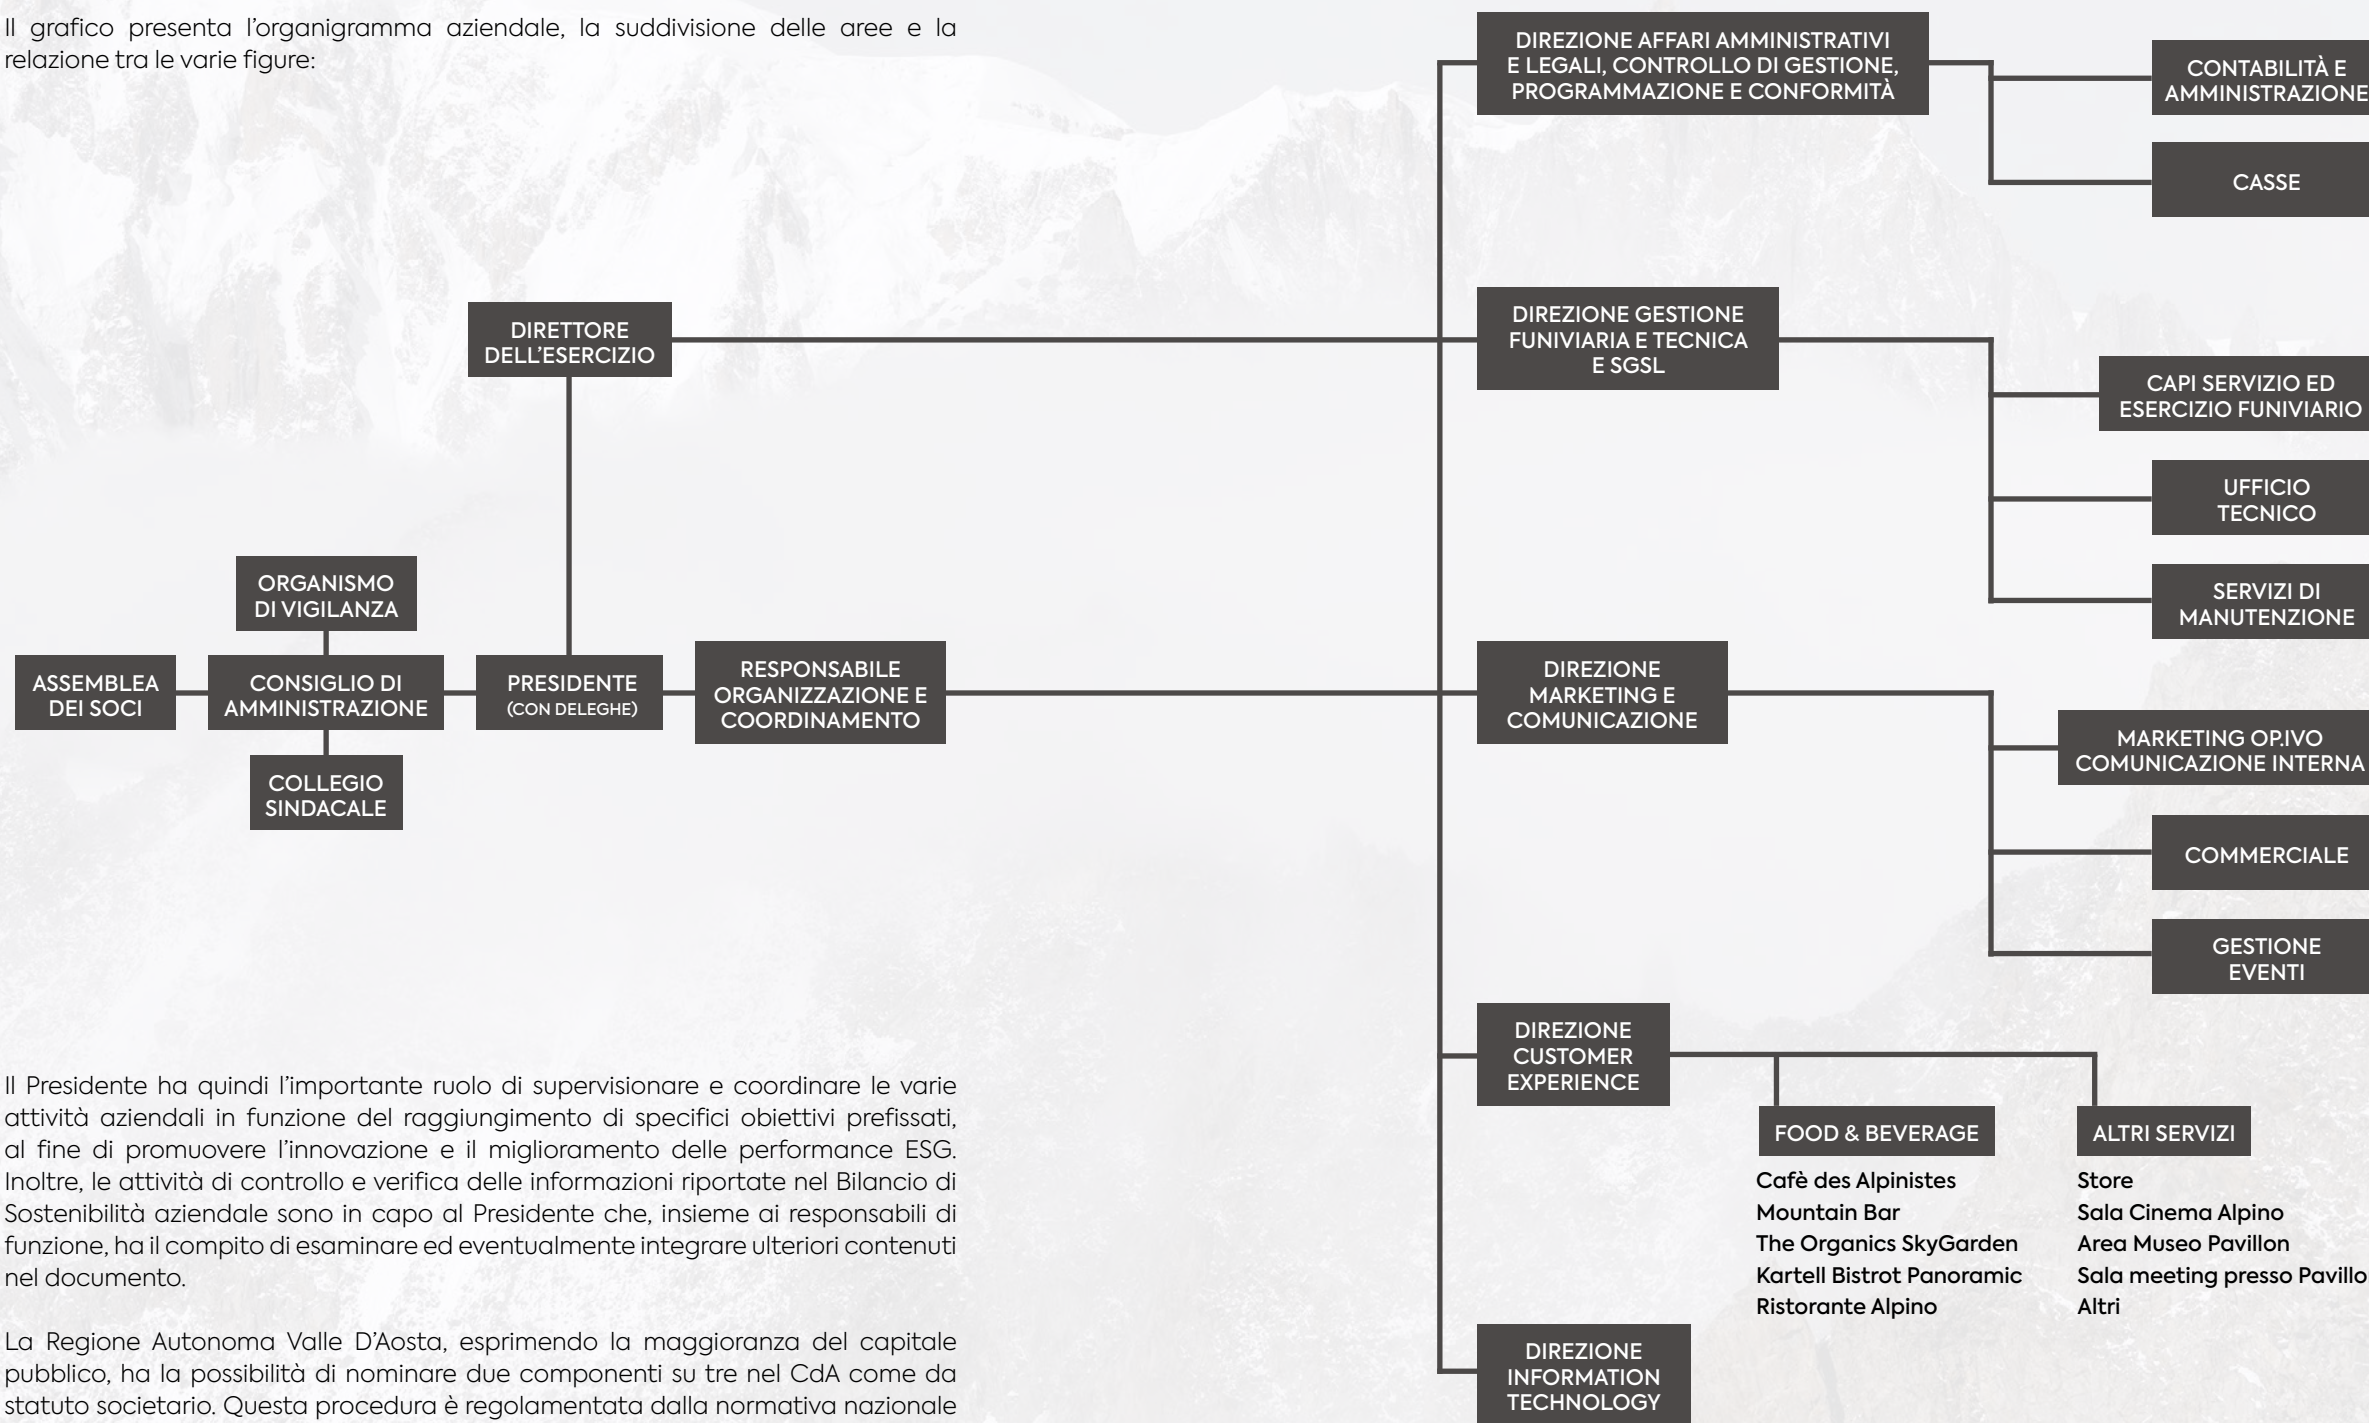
Il grafico presenta l'organigramma aziendale, la suddivisione delle aree e la relazione tra le varie figure:

DIREZIONE AFFARI AMMINISTRATIVI E LEGALI, CONTROLLO DI GESTIONE, PROGRAMMAZIONE E CONFORMITÀ

CONTABILITÀ E AMMINISTRAZIONE

CASSE

DIRETTORE DELL'ESERCIZIO

DIREZIONE GESTIONE FUNIVIARIA E TECNICA E SGSL

CAPI SERVIZIO ED ESERCIZIO FUNIVIARIO

UFFICIO TECNICO

SERVIZI DI MANUTENZIONE

ORGANISMO DI VIGILANZA

ASSEMBLEA DEI SOCI

CONSIGLIO DI AMMINISTRAZIONE

PRESIDENTE (CON DELEGHE)

RESPONSABILE ORGANIZZAZIONE E COORDINAMENTO

DIREZIONE MARKETING E COMUNICAZIONE

COLLEGIO SINDACALE

MARKETING OP.IVO COMUNICAZIONE INTERNA

COMMERCIALE

GESTIONE EVENTI

DIREZIONE CUSTOMER EXPERIENCE

FOOD & BEVERAGE

Cafè des Alpinistes
Mountain Bar
The Organics SkyGarden
Kartell Bistrot Panoramic
Ristorante Alpino

ALTRI SERVIZI

Store
Sala Cinema Alpino
Area Museo Pavillon
Sala meeting presso Pavillo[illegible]
Altri

DIREZIONE INFORMATION TECHNOLOGY

Il Presidente ha quindi l'importante ruolo di supervisionare e coordinare le varie attività aziendali in funzione del raggiungimento di specifici obiettivi prefissati, al fine di promuovere l'innovazione e il miglioramento delle performance ESG. Inoltre, le attività di controllo e verifica delle informazioni riportate nel Bilancio di Sostenibilità aziendale sono in capo al Presidente che, insieme ai responsabili di funzione, ha il compito di esaminare ed eventualmente integrare ulteriori contenuti nel documento.

La Regione Autonoma Valle D'Aosta, esprimendo la maggioranza del capitale pubblico, ha la possibilità di nominare due componenti su tre nel CdA come da statuto societario. Questa procedura è regolamentata dalla normativa nazionale